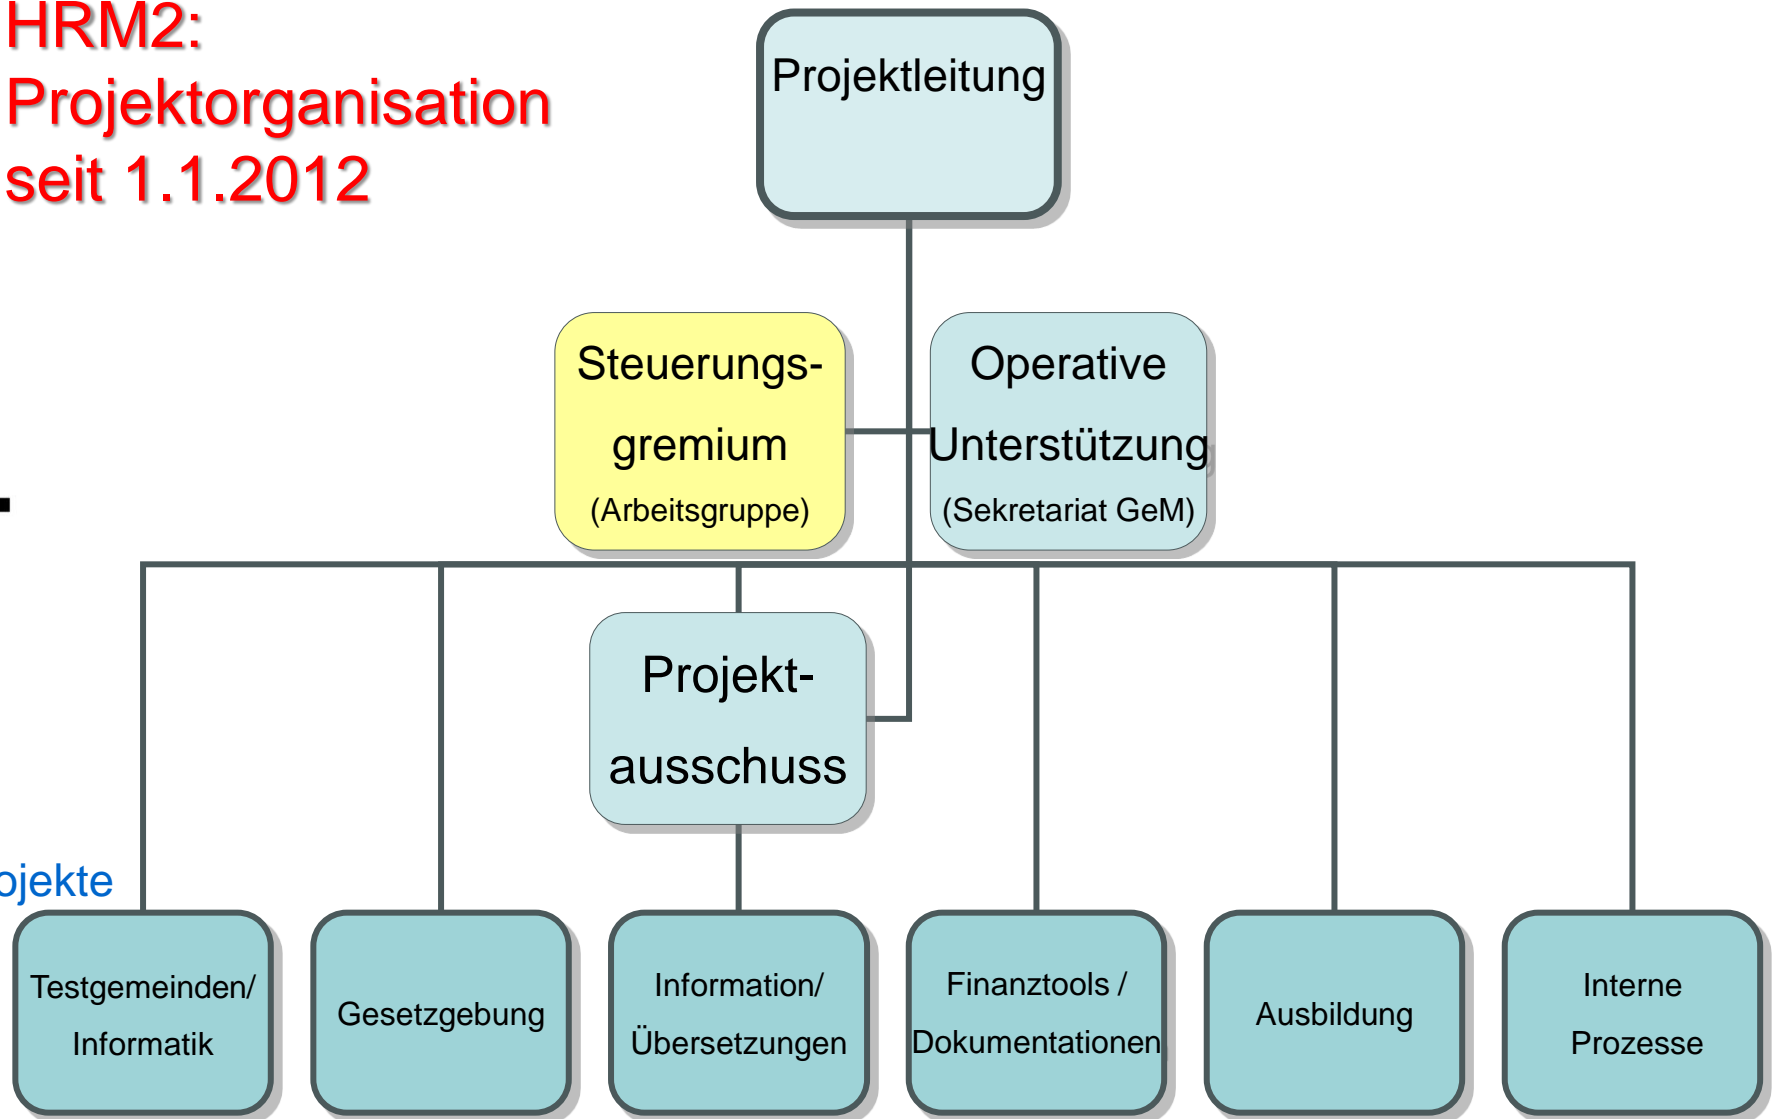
HRM2:
Projektorganisation
seit 1.1.2012

Projektleitung

Steuerungsgremium
(Arbeitsgruppe)

Operative Unterstützung
(Sekretariat GeM)

Projektausschuss

ojekte

Testgemeinden/ Informatik

Gesetzgebung

Information/ Übersetzungen

Finanztools / Dokumentationen

Ausbildung

Interne Prozesse